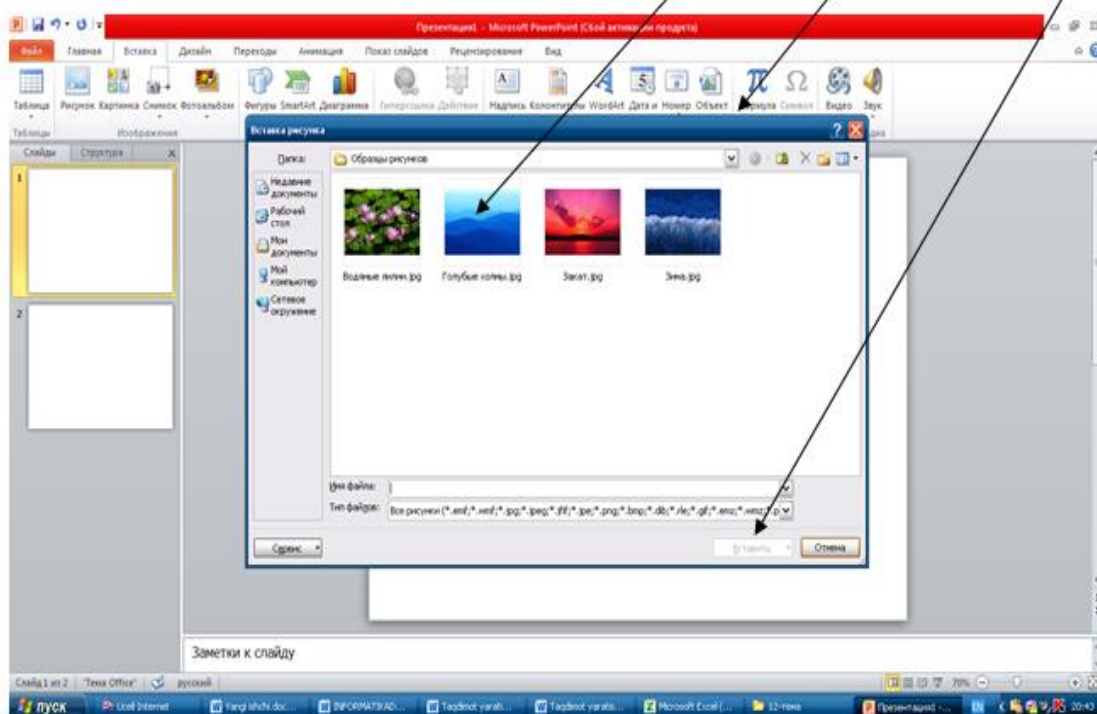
Презентация1 - Microsoft PowerPoint (Сбой активации продукта)

Файл Главная Вставка Дизайн Переходы Анимация Показ слайдов Рецензирование Вид

Таблица Рисунок Картинка Снимок Фотоальбом Фигуры SmartArt Диаграмма Гиперссылка Действие Надпись Колонтитулы WordArt Дата и время Номер Объект Формула Символ Видео Звук

Таблицы Изображения

Слайды Структура

1

2

Вставка рисунка

Папка: Образцы рисунков

Недавние документы
Рабочий стол
Мои документы
Мой компьютер
Сетевое окружение

Водяные лилии.jpg Голубые холмы.jpg Закат.jpg Зима.jpg

Имя файла:
Тип файлов: Все рисунки (*.emf;*.wmf;*.jpg;*.jpeg;*.jfif;*.jpe;*.png;*.bmp;*.dib;*.rle;*.gif;*.emz;*.wmz;*.p

Сервис Вставить Отмена

Заметки к слайду

Слайд 1 из 2 "Тема Office" русский

70%

пуск Ucell Internet Yangi ishchi.doc... INFORMATIKAD... Taqdimot yarati... Taqdimot yaratis... Microsoft Excel (... 12-тема Презентация1 -... EN 20:43